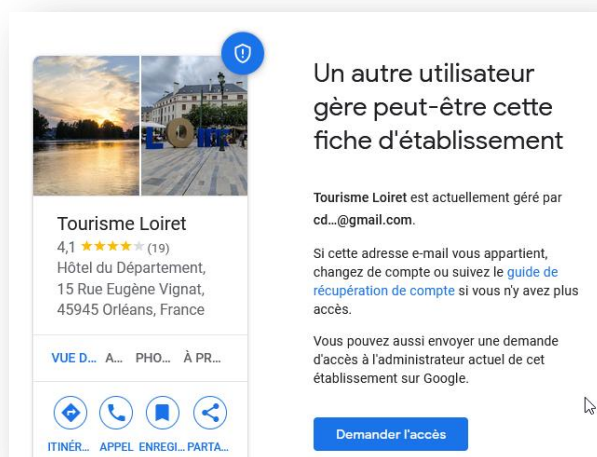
Tourisme Loiret
4,1 ★★★★★ (19)
Hôtel du Département, 15 Rue Eugène Vignat, 45945 Orléans, France

VUE D... A... PHO... À PR...

ITINÉR... APPEL ENREGI... PARTA...

Un autre utilisateur gère peut-être cette fiche d'établissement

Tourisme Loiret est actuellement géré par cd...@gmail.com.

Si cette adresse e-mail vous appartient, changez de compte ou suivez le guide de récupération de compte si vous n'y avez plus accès.

Vous pouvez aussi envoyer une demande d'accès à l'administrateur actuel de cet établissement sur Google.

Demander l'accès